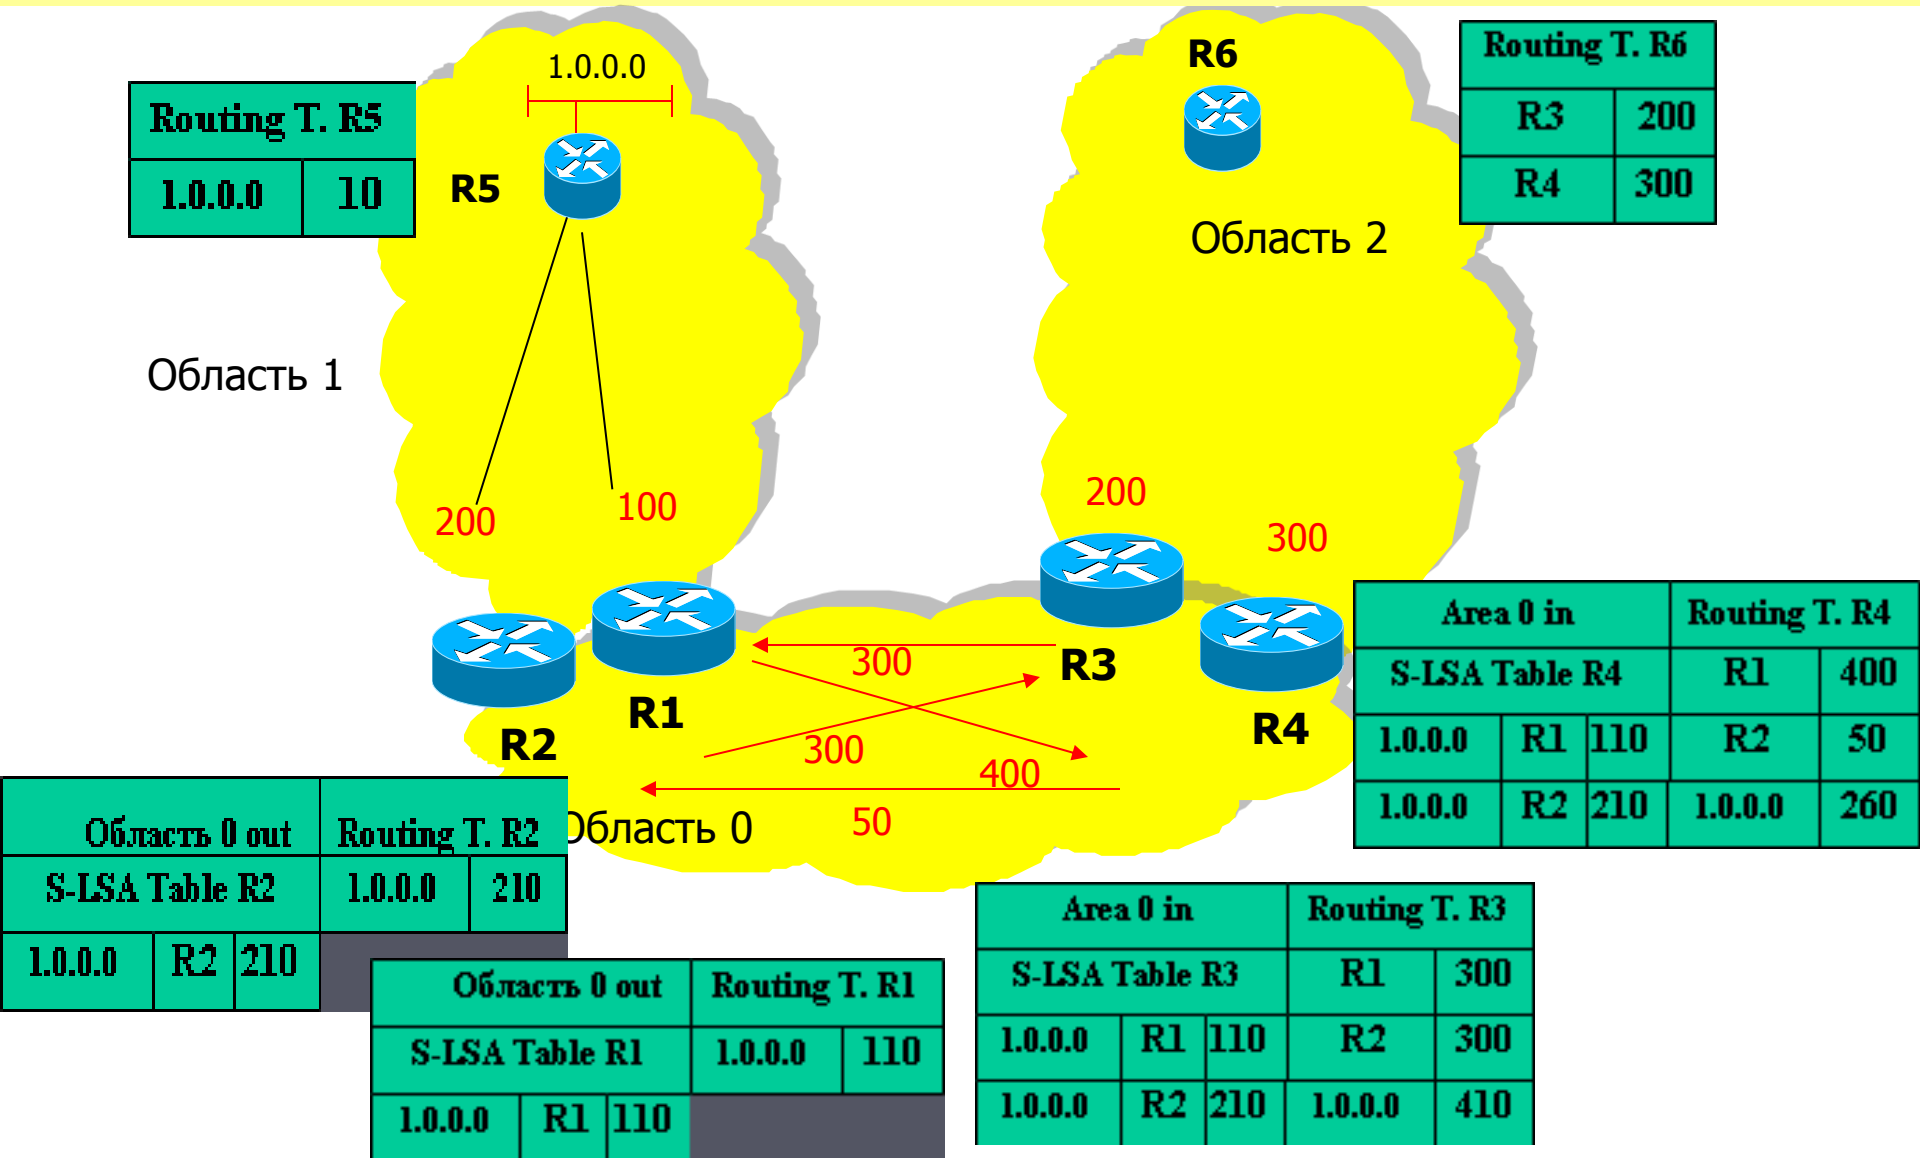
1.0.0.0

| Routing T. R5 | |
|---|---|
| 1.0.0.0 | 10 |

R5

R6

| Routing T. R6 | |
|---|---|
| R3 | 200 |
| R4 | 300 |

Область 2

Область 1

200

100

200

300

R2

R1

R3

R4

300

300

400

50

Область 0

| Область 0 out | | | Routing T. R2 | |
|---|---|---|---|---|
| S-LSA Table R2 | | | 1.0.0.0 | 210 |
| 1.0.0.0 | R2 | 210 | | |

| Область 0 out | | | Routing T. R1 | |
|---|---|---|---|---|
| S-LSA Table R1 | | | 1.0.0.0 | 110 |
| 1.0.0.0 | R1 | 110 | | |

| Area 0 in | | | Routing T. R4 | |
|---|---|---|---|---|
| S-LSA Table R4 | | | R1 | 400 |
| 1.0.0.0 | R1 | 110 | R2 | 50 |
| 1.0.0.0 | R2 | 210 | 1.0.0.0 | 260 |

| Area 0 in | | | Routing T. R3 | |
|---|---|---|---|---|
| S-LSA Table R3 | | | R1 | 300 |
| 1.0.0.0 | R1 | 110 | R2 | 300 |
| 1.0.0.0 | R2 | 210 | 1.0.0.0 | 410 |